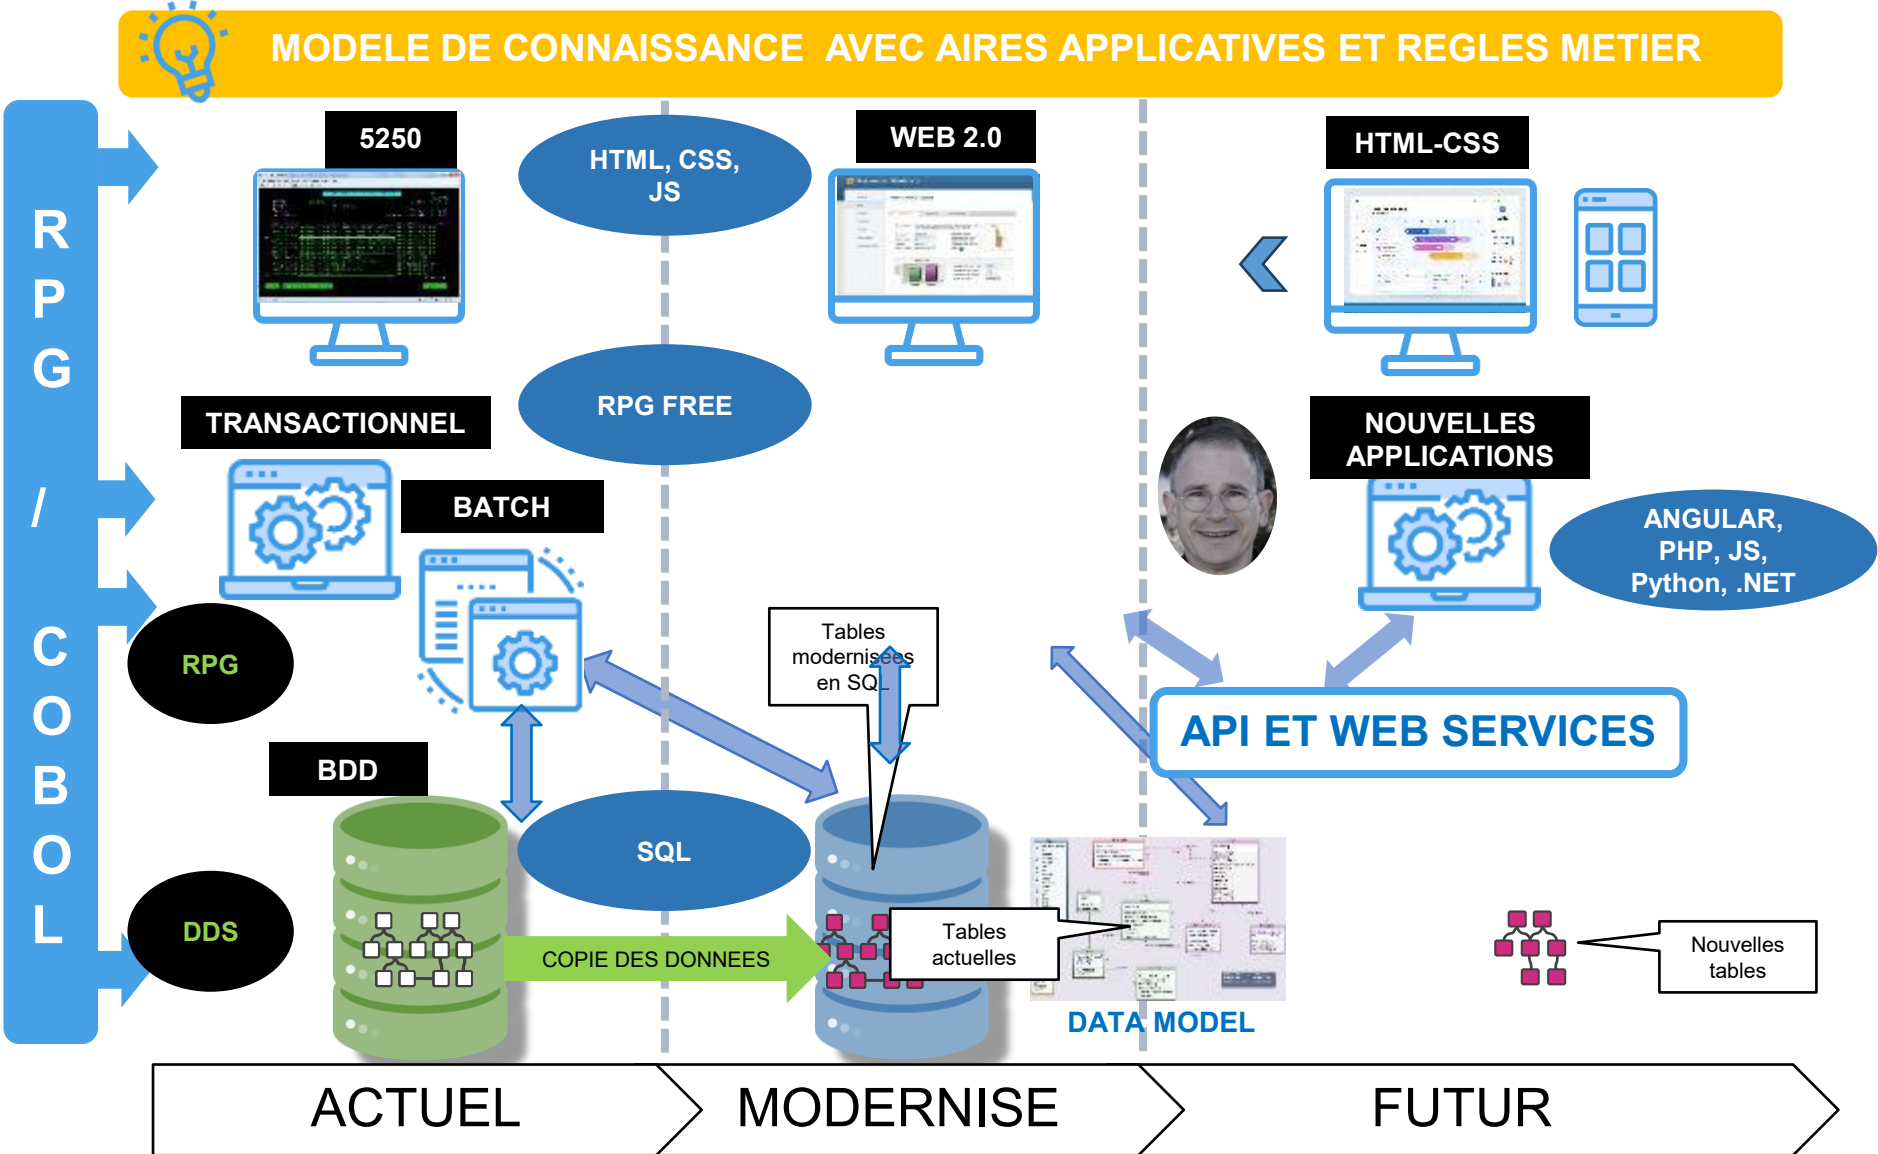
MODELE DE CONNAISSANCE AVEC AIRES APPLICATIVES ET REGLES METIER

R P G / C O B O L

5250

HTML, CSS, JS

WEB 2.0

HTML-CSS

RPG FREE

TRANSACTIONNEL

NOUVELLES APPLICATIONS

BATCH

ANGULAR, PHP, JS, Python, .NET

RPG

Tables modernisees en SQL

API ET WEB SERVICES

BDD

SQL

DDS

COPIE DES DONNEES

Tables actuelles

Nouvelles tables

DATA MODEL

ACTUEL

MODERNISE

FUTUR